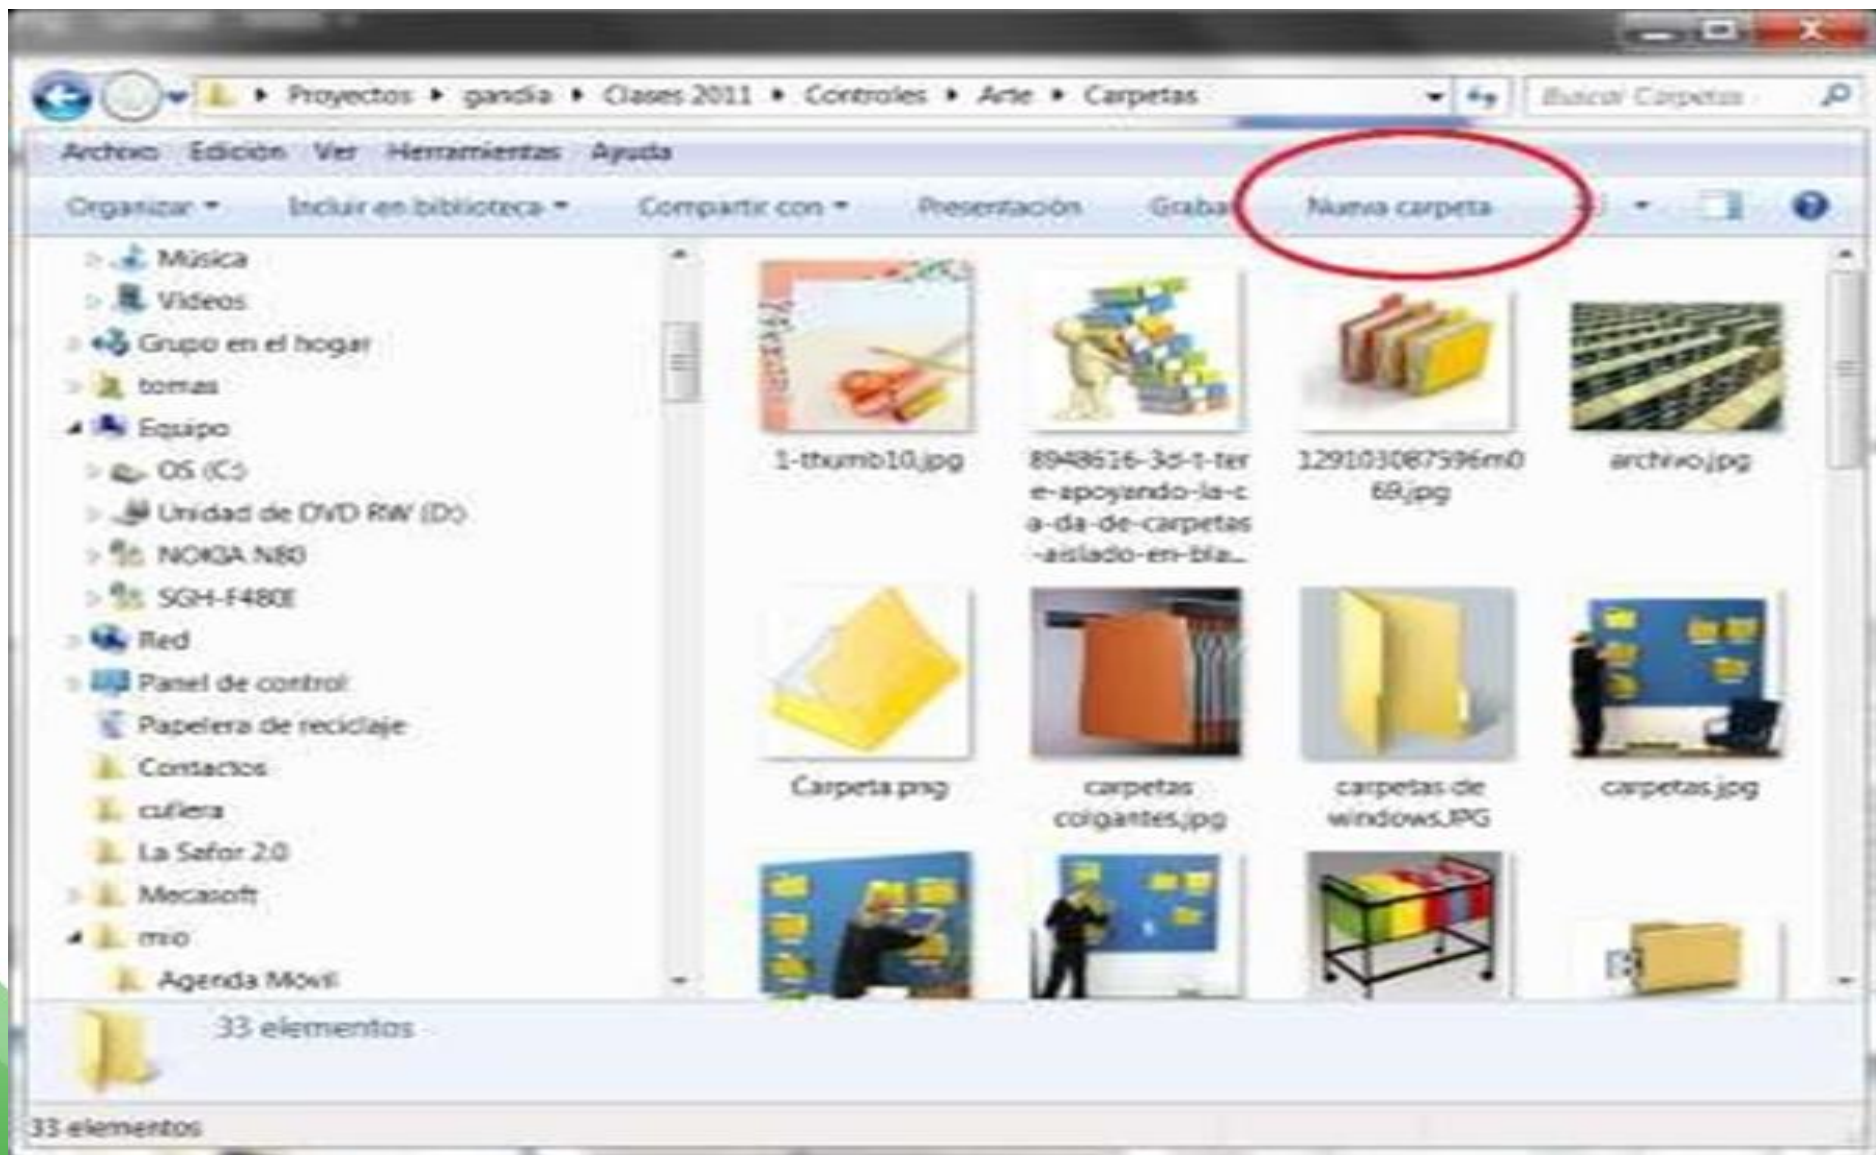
Proyectos ▸ gandia ▸ Clases 2011 ▸ Controles ▸ Arte ▸ Carpetas

Buscar Carpetas

Archivo Edición Ver Herramientas Ayuda

Organizar ▾ Incluir en biblioteca ▾ Compartir con ▾ Presentación Grabar Nueva carpeta

Música
Videos
Grupo en el hogar
tomas
Equipo
OS (C:)
Unidad de DVD RW (D:)
NOKIA N80
SGH-F480E
Red
Panel de control
Papelera de reciclaje
Contactos
cuñera
La Safor 2.0
Mecasoft
mio
Agenda Movil

1-thumb10.jpg
8948616-3d-t-tere-apoyando-la-ca-da-de-carpetas-aislado-en-bla...
129103087596m069.jpg
archivo.jpg
Carpeta.png
carpetas colgantes.jpg
carpetas de windows.JPG
carpetas.jpg

33 elementos

33 elementos